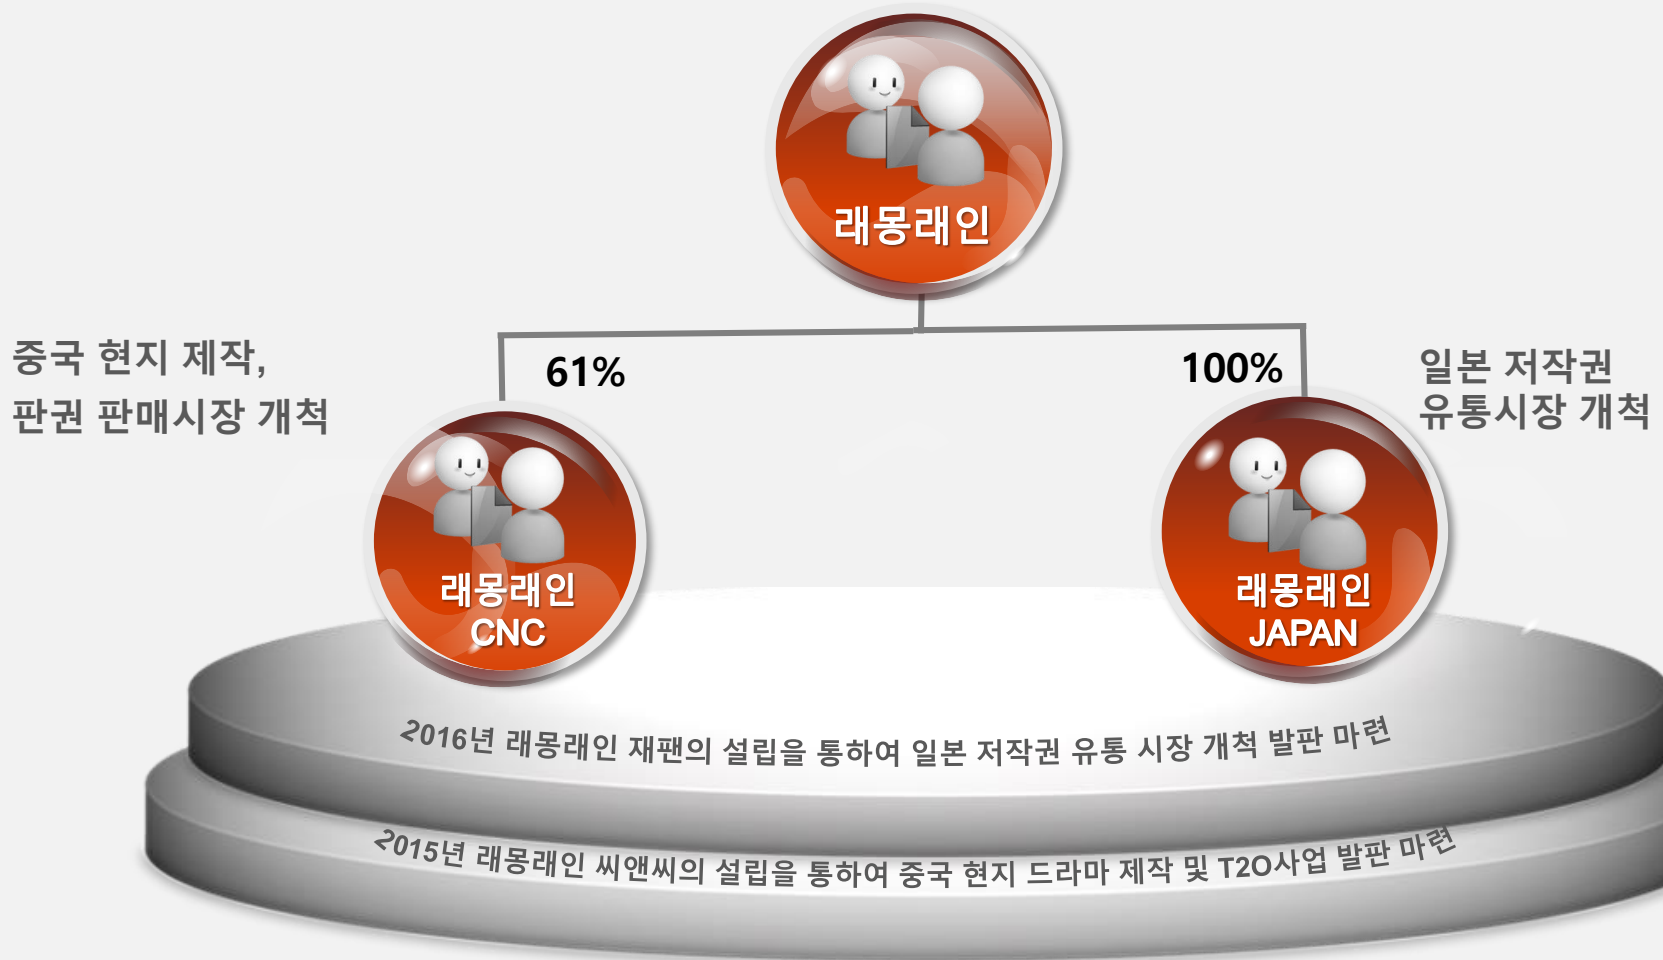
래몽래인

중국 현지 제작,
판권 판매시장 개척

61%

100%

일본 저작권
유통시장 개척

래몽래인
CNC

래몽래인
JAPAN

2016년 래몽래인 재팬의 설립을 통하여 일본 저작권 유통 시장 개척 발판 마련

2015년 래몽래인 씨앤씨의 설립을 통하여 중국 현지 드라마 제작 및 T2O사업 발판 마련